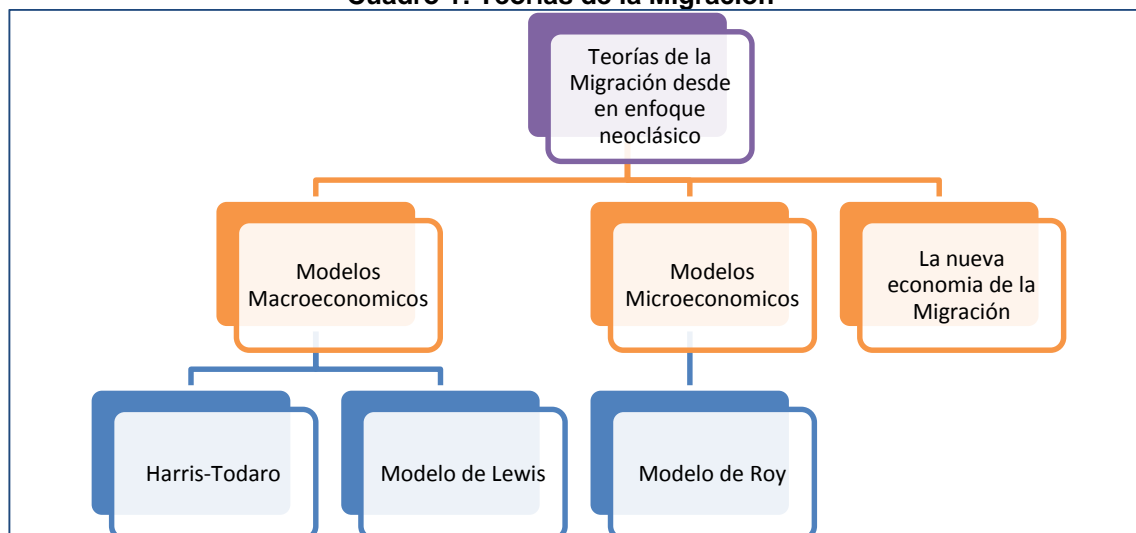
Cuadro 1: Teorías de la Migración

Teorías de la Migración desde en enfoque neoclásico

Modelos Macroeconomicos

Modelos Microeconomicos

La nueva economia de la Migración

Harris-Todaro

Modelo de Lewis

Modelo de Roy